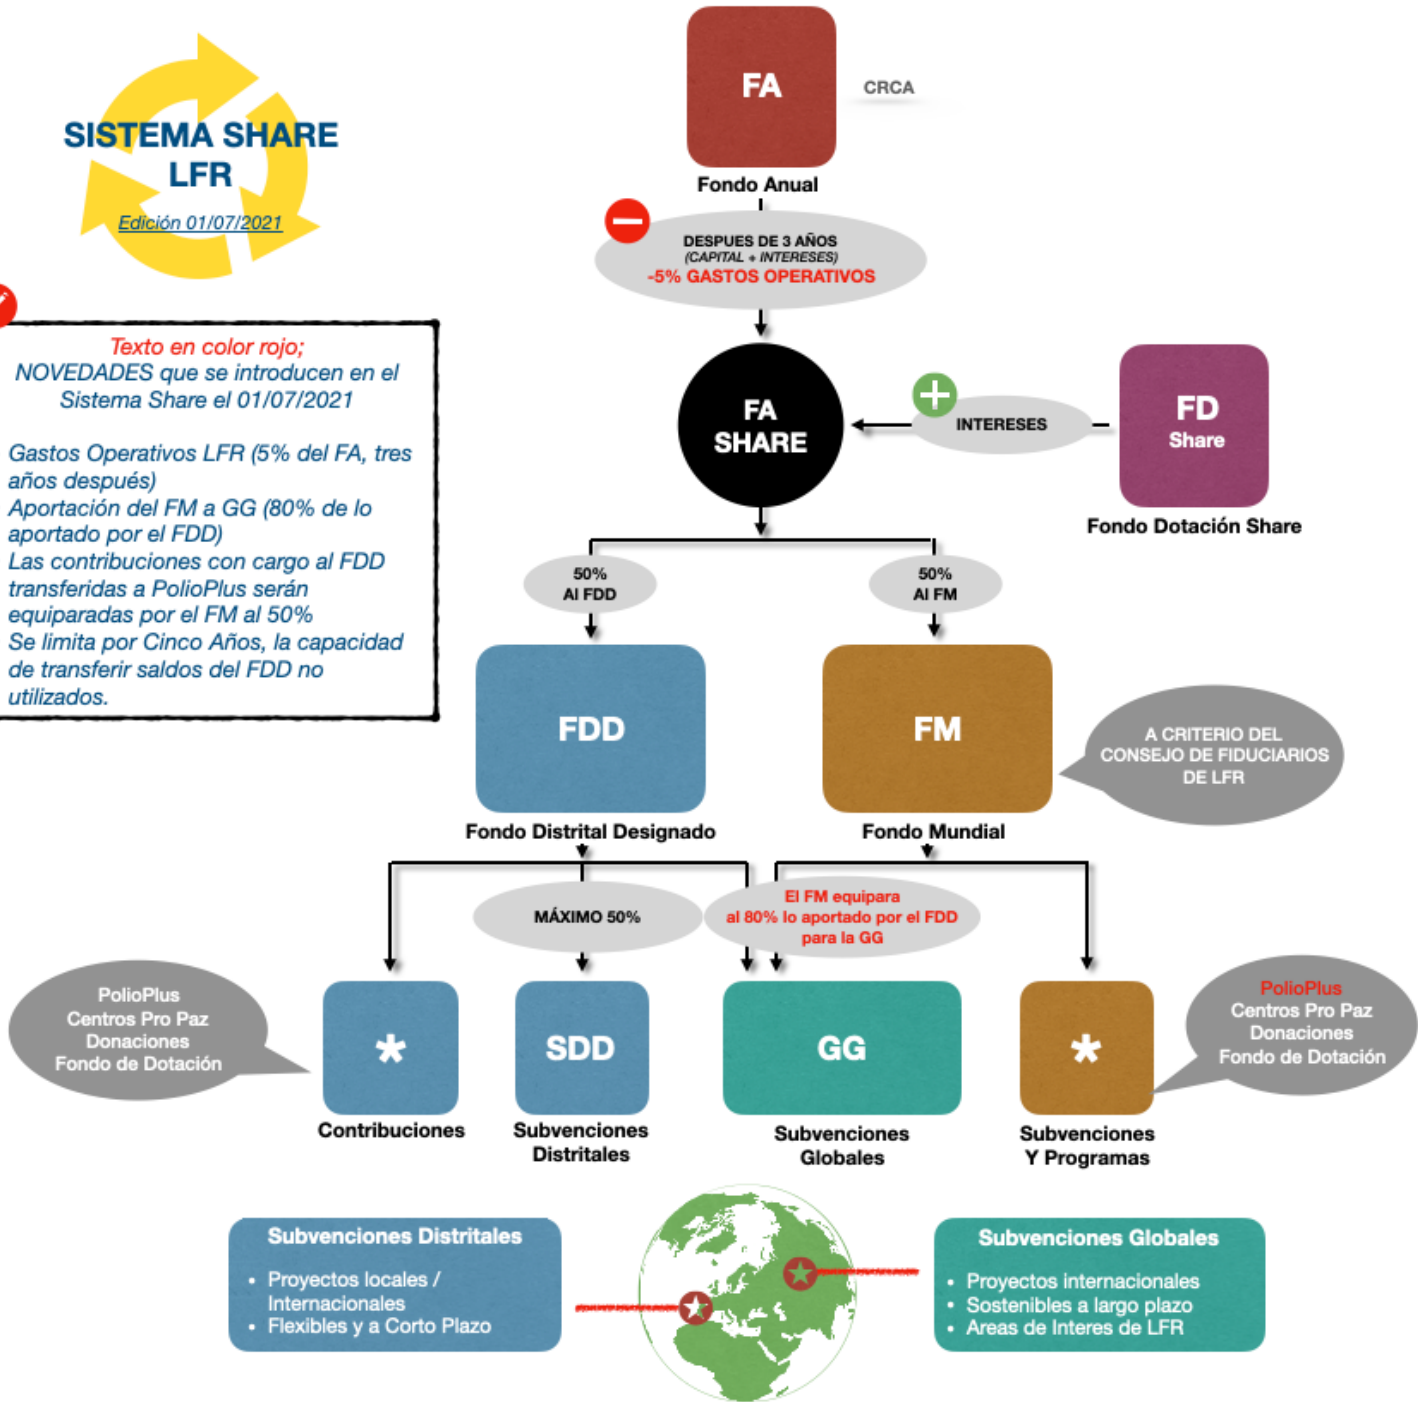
SISTEMA SHARE LFR

Edición 01/07/2021

Texto en color rojo; NOVEDADES que se introducen en el Sistema Share el 01/07/2021

Gastos Operativos LFR (5% del FA, tres años después)
Aportación del FM a GG (80% de lo aportado por el FDD)
Las contribuciones con cargo al FDD transferidas a PolioPlus serán equiparadas por el FM al 50%
Se limita por Cinco Años, la capacidad de transferir saldos del FDD no utilizados.

FA

CRCA

Fondo Anual

DESPUES DE 3 AÑOS
(CAPITAL + INTERESES)
-5% GASTOS OPERATIVOS

FA SHARE

INTERESES

FD Share

Fondo Dotación Share

50% Al FDD

50% Al FM

FDD

Fondo Distrital Designado

FM

Fondo Mundial

A CRITERIO DEL CONSEJO DE FIDUCIARIOS DE LFR

MÁXIMO 50%

El FM equipara al 80% lo aportado por el FDD para la GG

PolioPlus
Centros Pro Paz
Donaciones
Fondo de Dotación

*

Contribuciones

SDD

Subvenciones Distritales

GG

Subvenciones Globales

*

Subvenciones Y Programas

PolioPlus
Centros Pro Paz
Donaciones
Fondo de Dotación

Subvenciones Distritales
• Proyectos locales / Internacionales
• Flexibles y a Corto Plazo

Subvenciones Globales
• Proyectos internacionales
• Sostenibles a largo plazo
• Areas de Interes de LFR